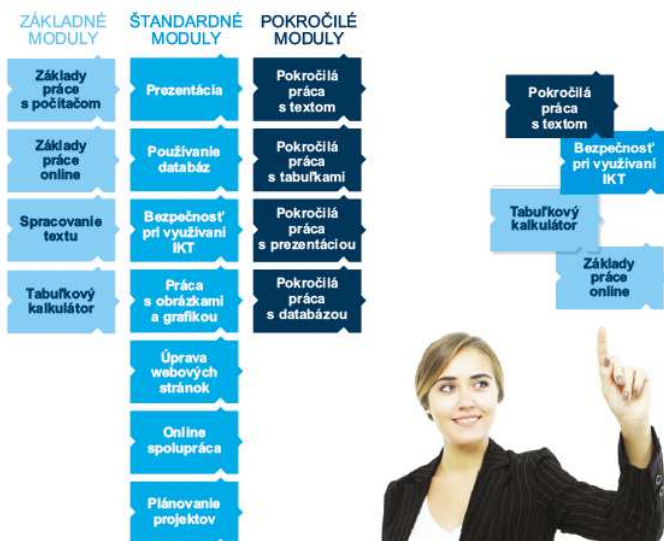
ZÁKLADNÉ MODULY

Základy práce s počítačom

Základy práce online

Spracovanie textu

Tabuľkový kalkulátor

ŠTANDARDNÉ MODULY

Prezentácia

Používanie databáz

Bezpečnosť pri využívaní IKT

Práca s obrázkami a grafikou

Úprava webových stránok

Online spolupráca

Plánovanie projektov

POKROČILÉ MODULY

Pokročilá práca s textom

Pokročilá práca s tabuľkami

Pokročilá práca s prezentáciou

Pokročilá práca s databázou

Pokročilá práca s textom

Bezpečnosť pri využívaní IKT

Tabuľkový kalkulátor

Základy práce online